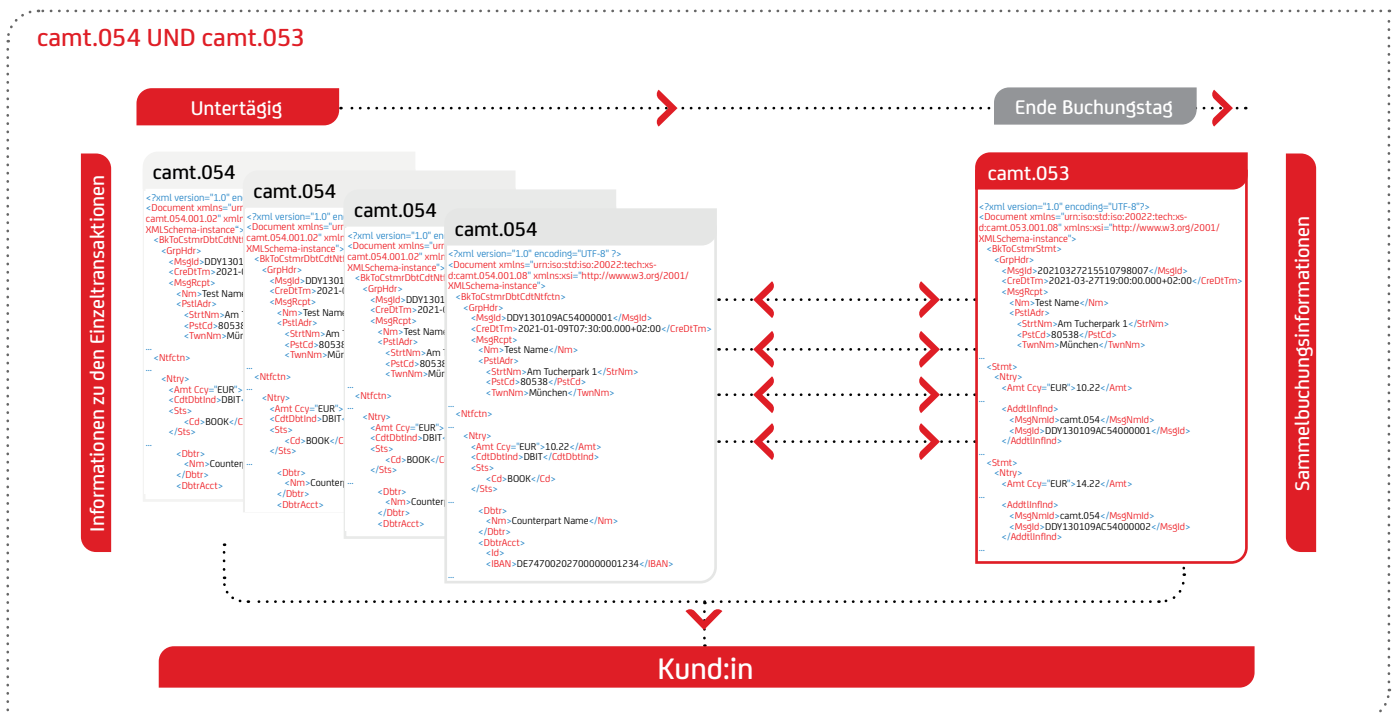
camt.054 UND camt.053

Untertägig

Ende Buchungstag

Informationen zu den Einzeltransaktionen

camt.054

<?xml version="1.0" en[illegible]
<Document xmlns="urn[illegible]
camt.054.001.02" xmln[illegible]
XMLSchema-instance">
<BkToCstmrDbtCdtNt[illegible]
<GrpHdr>
<MsgId>DDY1301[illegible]
<CreDtTm>2021-0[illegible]
<MsgRcpt>
<Nm>Test Name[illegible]
<PstlAdr>
<StrtNm>Am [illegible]
<PstCd>80538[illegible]
<TwnNm>Mün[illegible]
...
<Ntfctn>
...
<Ntry>
<Amt Ccy="EUR">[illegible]
<CdtDbtInd>DBIT-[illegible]
<Sts>
<Cd>BOOK</C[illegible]
</Sts>
...
<Dbtr>
<Nm>Counterpar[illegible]
</Dbtr>
<DbtrAcct>

camt.054

<?xml version="1.0" en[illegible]
<Document xmlns="urn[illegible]
camt.054.001.02" xmln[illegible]
XMLSchema-instance">
<BkToCstmrDbtCdtNt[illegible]
<GrpHdr>
<MsgId>DDY1301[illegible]
<CreDtTm>2021-0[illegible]
<MsgRcpt>
<Nm>Test Name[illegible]
<PstlAdr>
<StrtNm>Am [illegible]
<PstCd>80538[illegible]
<TwnNm>Mün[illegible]
...
<Ntfctn>
...
<Ntry>
<Amt Ccy="EUR">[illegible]
<CdtDbtInd>DBIT-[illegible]
<Sts>
<Cd>BOOK</C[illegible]
</Sts>
...
<Dbtr>
<Nm>Counterpar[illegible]
</Dbtr>
<DbtrAcct>

camt.054

<?xml version="1.0" en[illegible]
<Document xmlns="urn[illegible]
camt.054.001.02" xmln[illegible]
XMLSchema-instance">
<BkToCstmrDbtCdtNt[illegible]
<GrpHdr>
<MsgId>DDY1301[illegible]
<CreDtTm>2021-0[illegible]
<MsgRcpt>
<Nm>Test Name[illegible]
<PstlAdr>
<StrtNm>Am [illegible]
<PstCd>80538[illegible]
<TwnNm>Mün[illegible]
...
<Ntfctn>
...
<Ntry>
<Amt Ccy="EUR">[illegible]
<CdtDbtInd>DBIT-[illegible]
<Sts>
<Cd>BOOK</C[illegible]
</Sts>
...
<Dbtr>
<Nm>Counterpar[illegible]
</Dbtr>
<DbtrAcct>

camt.054

<?xml version="1.0" encoding="UTF-8" ?>
<Document xmlns="urn:iso:std:iso:20022:tech:xsd:camt.054.001.08" xmlns:xsi="http://www.w3.org/2001/XMLSchema-instance">
<BkToCstmrDbtCdtNtfctn>
<GrpHdr>
<MsgId>DDY130109AC54000001</MsgId>
<CreDtTm>2021-01-09T07:30:00.000+02:00</CreDtTm>
<MsgRcpt>
<Nm>Test Name</Nm>
<PstlAdr>
<StrtNm>Am Tucherpark 1</StrtNm>
<PstCd>80538</PstCd>
<TwnNm>München</TwnNm>
...
<Ntfctn>
...
<Ntry>
<Amt Ccy="EUR">10.22</Amt>
<CdtDbtInd>DBIT</CdtDbtInd>
<Sts>
<Cd>BOOK</Cd>
</Sts>
...
<Dbtr>
<Nm>Counterpart Name</Nm>
</Dbtr>
<DbtrAcct>
<Id>
<IBAN>DE74700202700000001234</IBAN>
...

camt.053

<?xml version="1.0" encoding="UTF-8"?>
<Document xmlns="urn:iso:std:iso:20022:tech:xsd:camt.053.001.08" xmlns:xsi="http://www.w3.org/2001/XMLSchema-instance">
<BkToCstmrStmt>
<GrpHdr>
<MsgId>20210327215510798007</MsgId>
<CreDtTm>2021-03-27T19:00:00.000+02:00</CreDtTm>
<MsgRcpt>
<Nm>Test Name</Nm>
<PstlAdr>
<StrtNm>Am Tucherpark 1</StrtNm>
<PstCd>80538</PstCd>
<TwnNm>München</TwnNm>
...
<Stmt>
<Ntry>
<Amt Ccy="EUR">10.22</Amt>
...
<AddtlInfInd>
<MsgNmId>camt.054</MsgNmId>
<MsgId>DDY130109AC54000001</MsgId>
</AddtlInfInd>
...
<Stmt>
<Ntry>
<Amt Ccy="EUR">14.22</Amt>
...
<AddtlInfInd>
<MsgNmId>camt.054</MsgNmId>
<MsgId>DDY130109AC54000002</MsgId>
</AddtlInfInd>
...

Sammelbuchungsinformationen

Kund:in